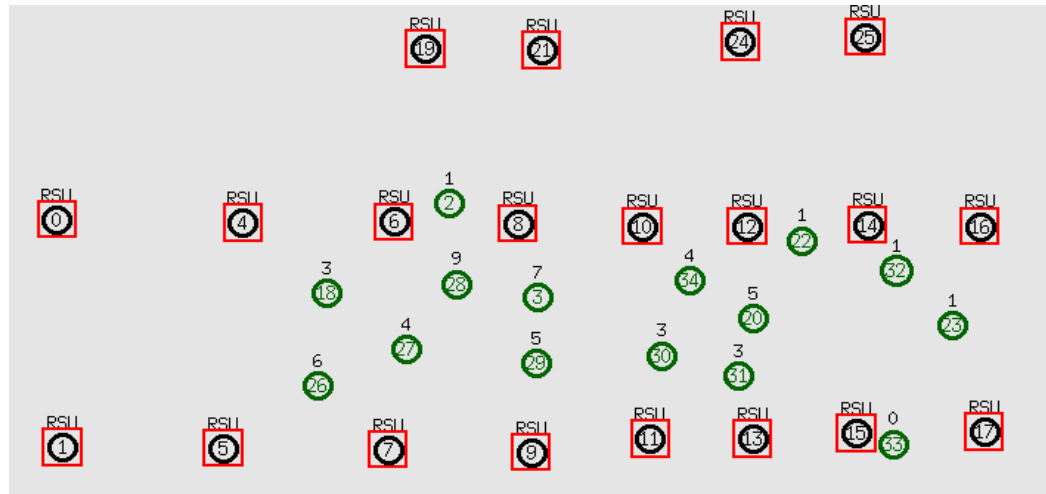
RSU 19
RSU 21
RSU 24
RSU 25

RSU 0
RSU 4
RSU 6
1 2
RSU 8
RSU 10
RSU 12
1 22
RSU 14
RSU 16

3 18
9 28
7 3
4 34
1 32
5 20
1 23
4 27
5 29
3 30
3 31
6 26

RSU 1
RSU 5
RSU 7
RSU 9
RSU 11
RSU 13
RSU 15
0 33
RSU 17